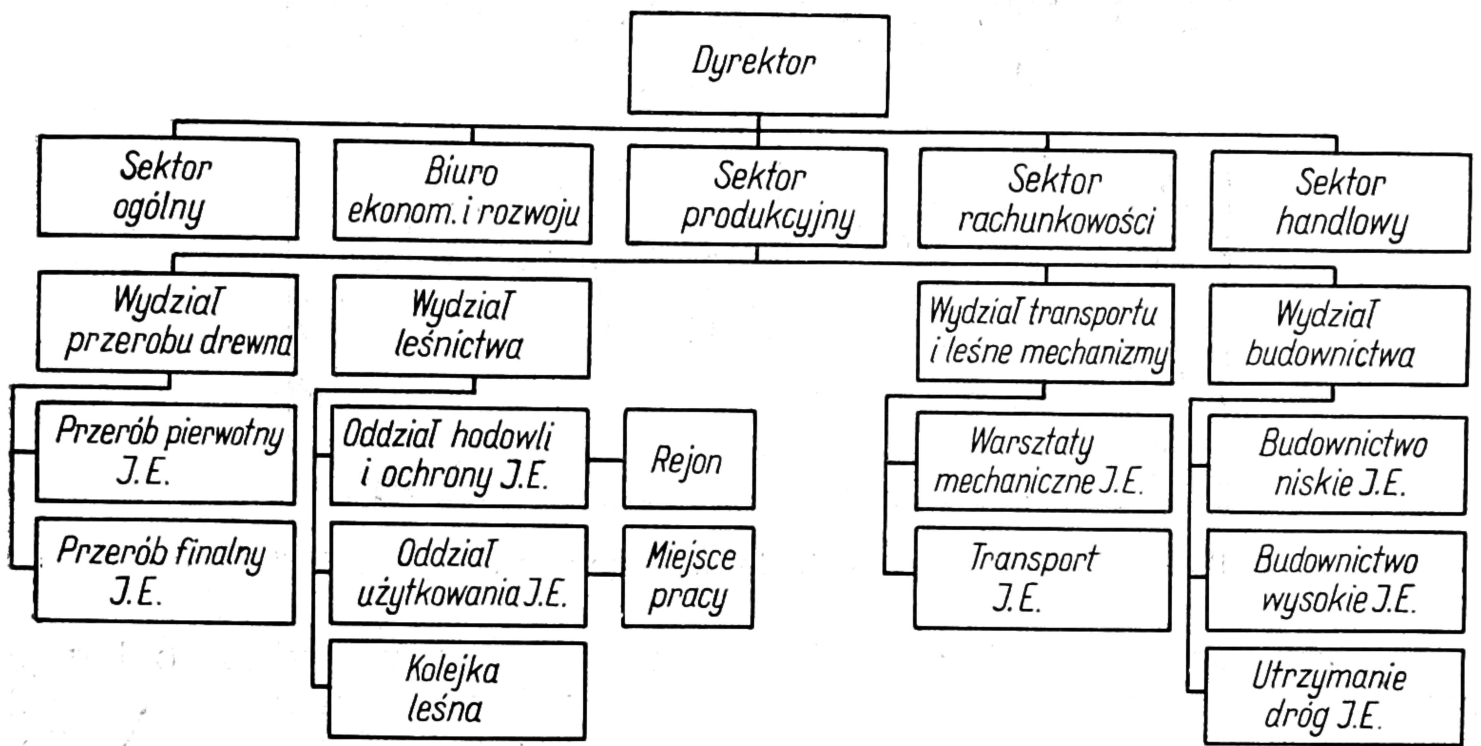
Dyrektor

Sektor ogólny

Biuro ekonom. i rozwoju

Sektor produkcyjny

Sektor rachunkowości

Sektor handlowy

Wydział przerobu drewna

Wydział leśnictwa

Wydział transportu i leśne mechanizmy

Wydział budownictwa

Przerób pierwotny J.E.

Przerób finalny J.E.

Oddział hodowli i ochrony J.E.

Rejon

Oddział użytkowania J.E.

Miejsce pracy

Kolejka leśna

Warsztaty mechaniczne J.E.

Transport J.E.

Budownictwo niskie J.E.

Budownictwo wysokie J.E.

Utrzymanie dróg J.E.